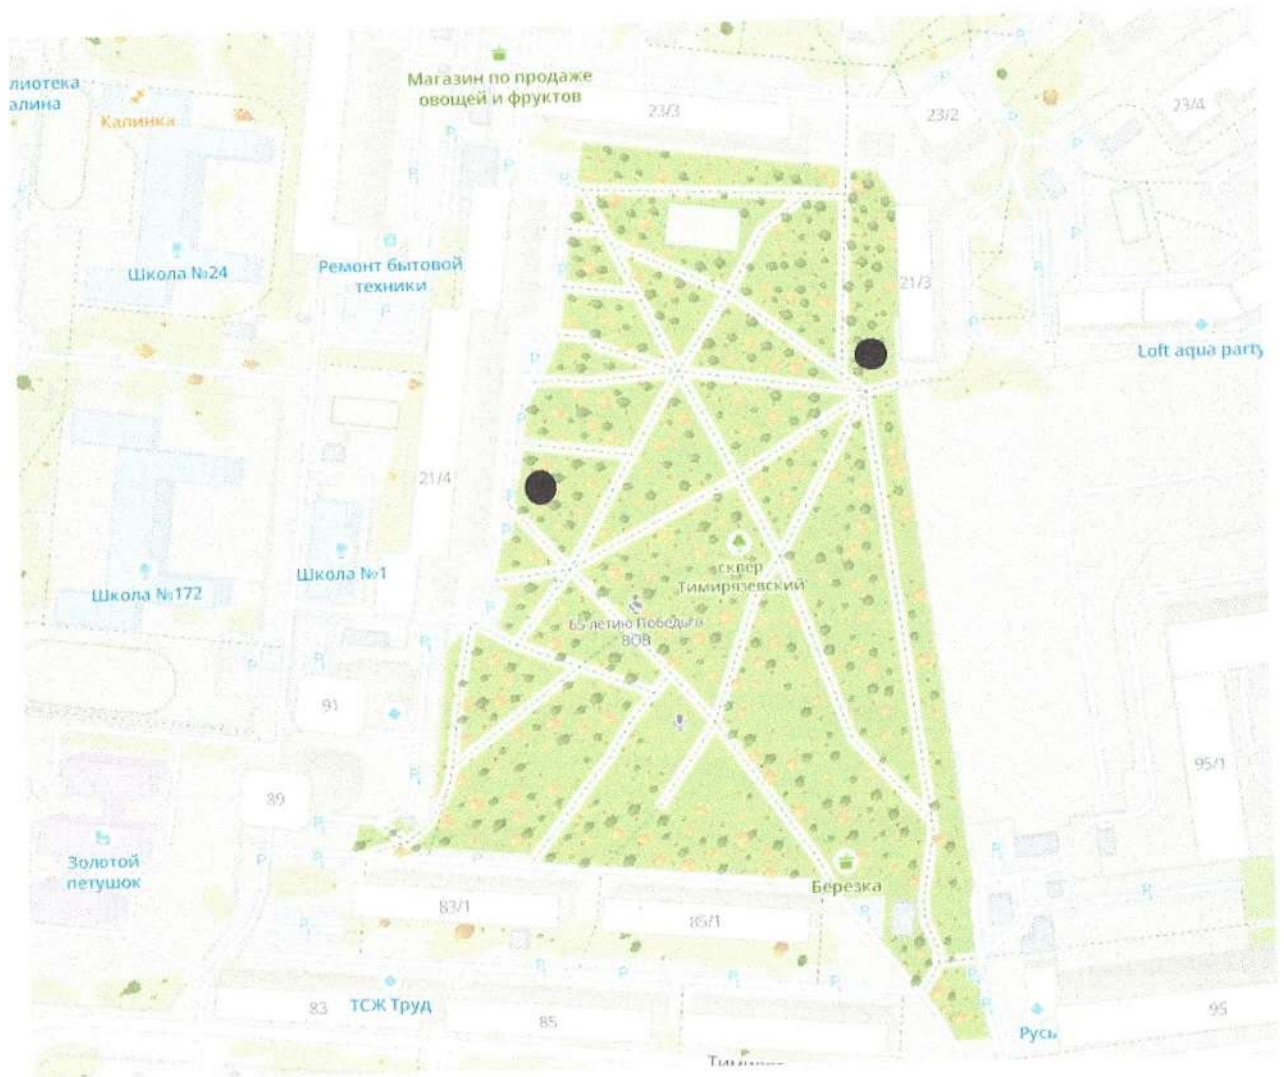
лиотека
алина
Калинка
Магазин по продаже овощей и фруктов
23/3
23/2
23/4
Школа №24
Ремонт бытовой техники
21/3
Loft aqua party
21/4
Школа №172
Школа №1
сквер Тимирязевский
65-летию Победы в ВОВ
91
95/1
89
Золотой петушок
Березка
83/1
85/1
83
ТСЖ Труд
85
Русь
95
Тими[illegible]